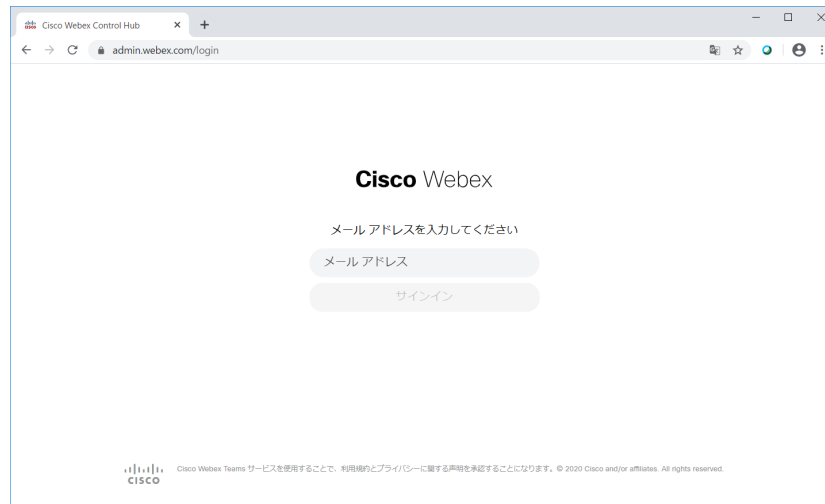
Cisco Webex Control Hub

admin.webex.com/login

Cisco Webex

メール アドレスを入力してください

メール アドレス

サインイン

cisco Cisco Webex Teams サービスを使用することで、利用規約とプライバシーに関する声明を承認することになります。© 2020 Cisco and/or affiliates. All rights reserved.